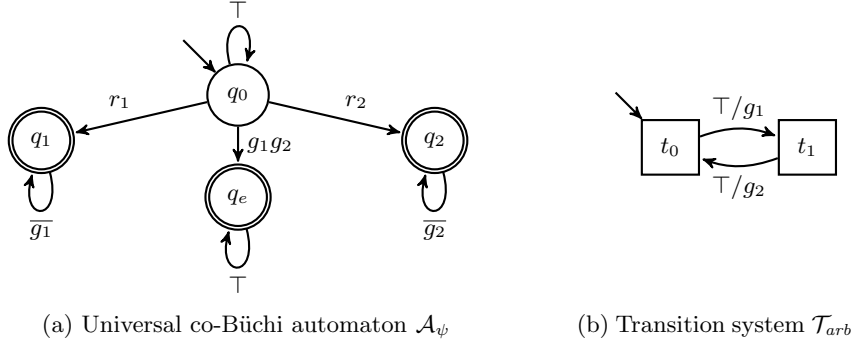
$\top$

$q_0$

$r_1$

$r_2$

$q_1$

$g_1 g_2$

$q_2$

$q_e$

$\overline{g_1}$

$\overline{g_2}$

$\top$

$\top / g_1$

$t_0$

$t_1$

$\top / g_2$

(a) Universal co-Büchi automaton $\mathcal{A}_\psi$

(b) Transition system $\mathcal{T}_{arb}$